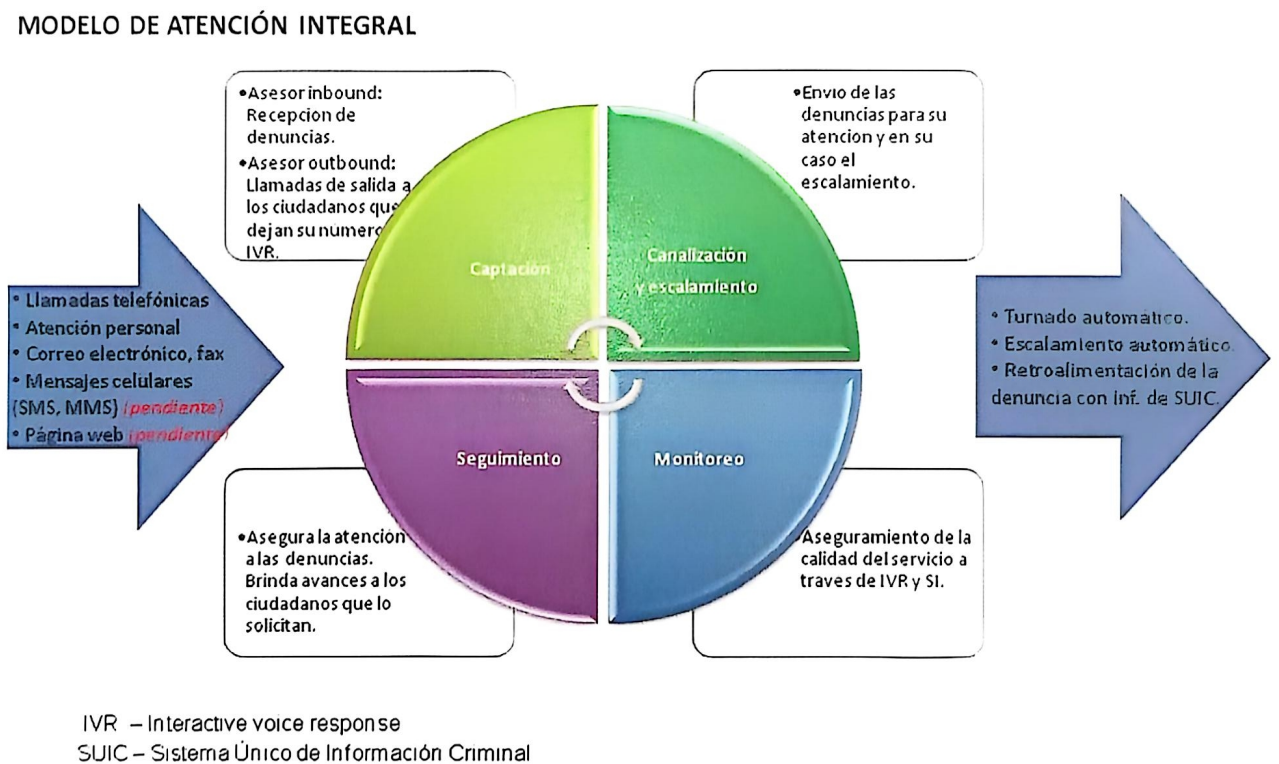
MODELO DE ATENCIÓN INTEGRAL

• Llamadas telefónicas
• Atención personal
• Correo electrónico, fax
• Mensajes celulares (SMS, MMS) (pendiente)
• Página web (pendiente)

•Asesor inbound: Recepcion de denuncias.
•Asesor outbound: Llamadas de salida a los ciudadanos que dejan su numero IVR.

•Envio de las denuncias para su atencion y en su caso el escalamiento.

Captación

Canalización y escalamiento

Seguimiento

Monitoreo

•Asegura la atención a las denuncias. Brinda avances a los ciudadanos que lo solicitan.

Aseguramiento de la calidad del servicio a traves de IVR y SI.

• Turnado automatico.
• Escalamiento automatico.
• Retroalimentación de la denuncia con inf. de SUIC.

IVR – Interactive voice response
SUIC – Sistema Único de Información Criminal